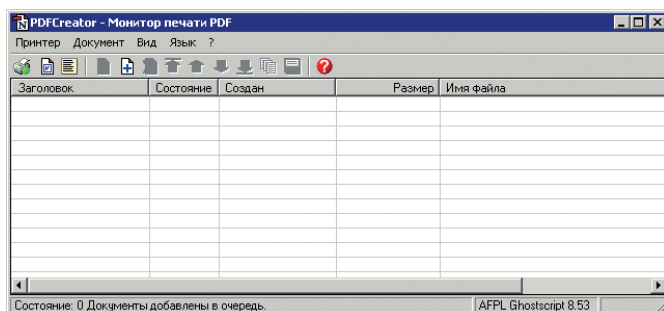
PDFCreator - Монитор печати PDF

Принтер Документ Вид Язык ?

| Заголовок | Состояние | Создан | Размер | Имя файла |
|---|---|---|---|---|

Состояние: 0 Документы добавлены в очередь.

AFPL Ghostscript 8.53